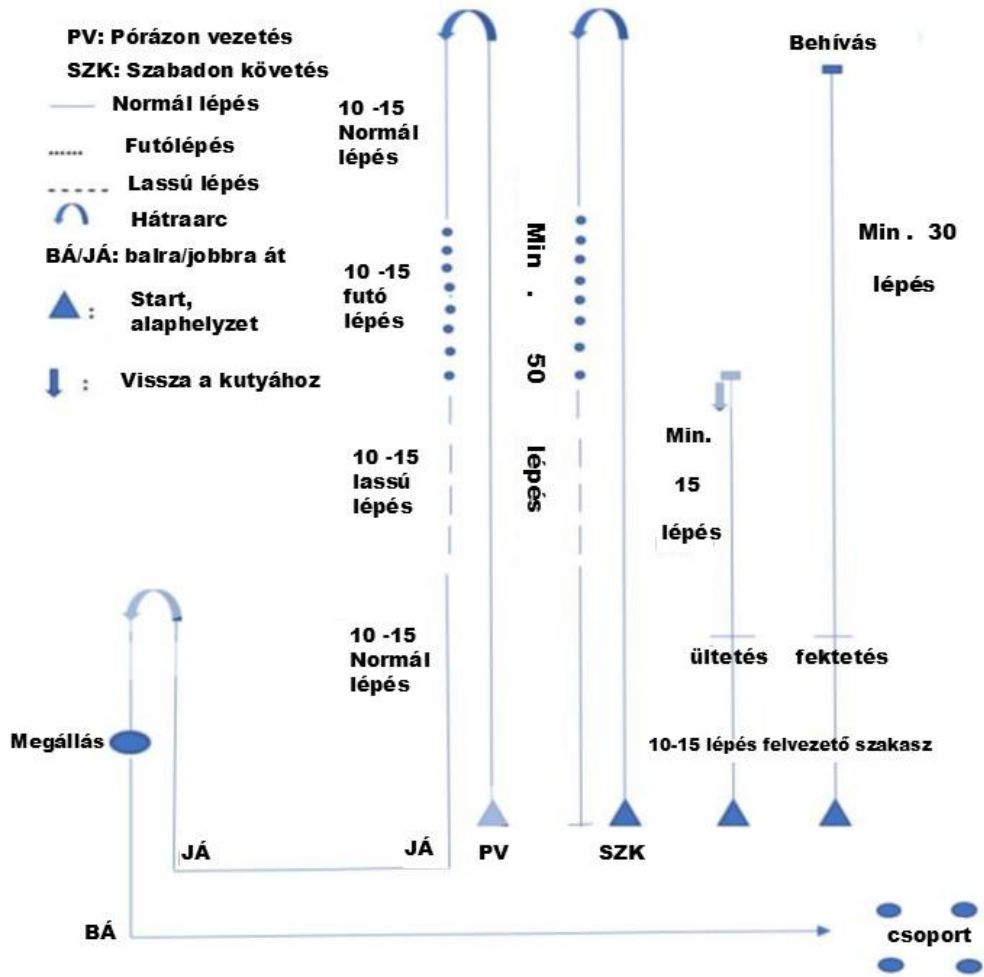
PV: Pórázon vezetés
SZK: Szabadon követés
Normál lépés
Futólépés
Lassú lépés
Hátraarc
BÁ/JÁ: balra/jobbra át
Start, alaphelyzet
Vissza a kutyához

10 -15 Normál lépés

10 -15 futó lépés

10 -15 lassú lépés

10 -15 Normál lépés

Min . 50 lépés

Behívás

Min . 30 lépés

Min. 15 lépés

ültetés

fektetés

10-15 lépés felvezető szakasz

Megállás

JÁ

JÁ

PV

SZK

BÁ

csoport